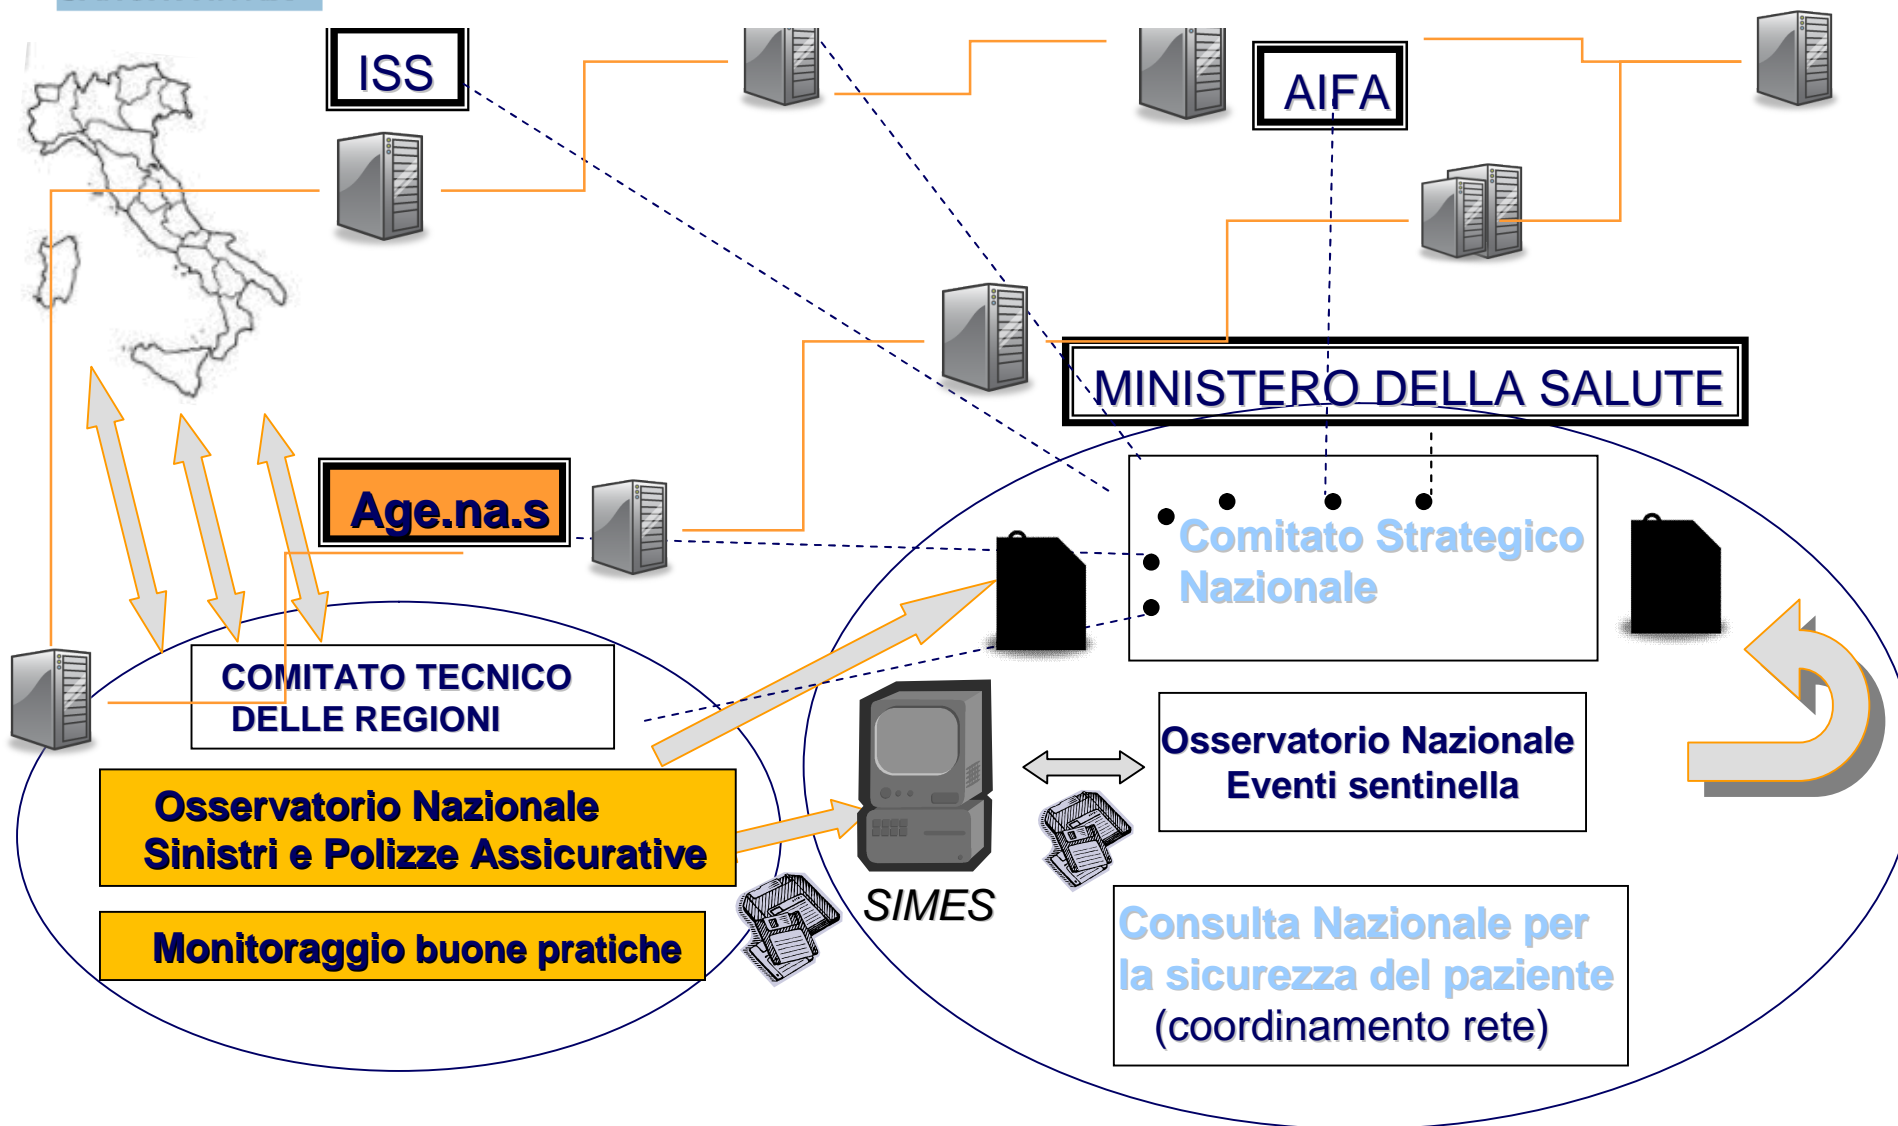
ISS

AIFA

MINISTERO DELLA SALUTE

Age.na.s

Comitato Strategico Nazionale

COMITATO TECNICO DELLE REGIONI

Osservatorio Nazionale Sinistri e Polizze Assicurative

Monitoraggio buone pratiche

SIMES

Osservatorio Nazionale Eventi sentinella

Consulta Nazionale per la sicurezza del paziente (coordinamento rete)